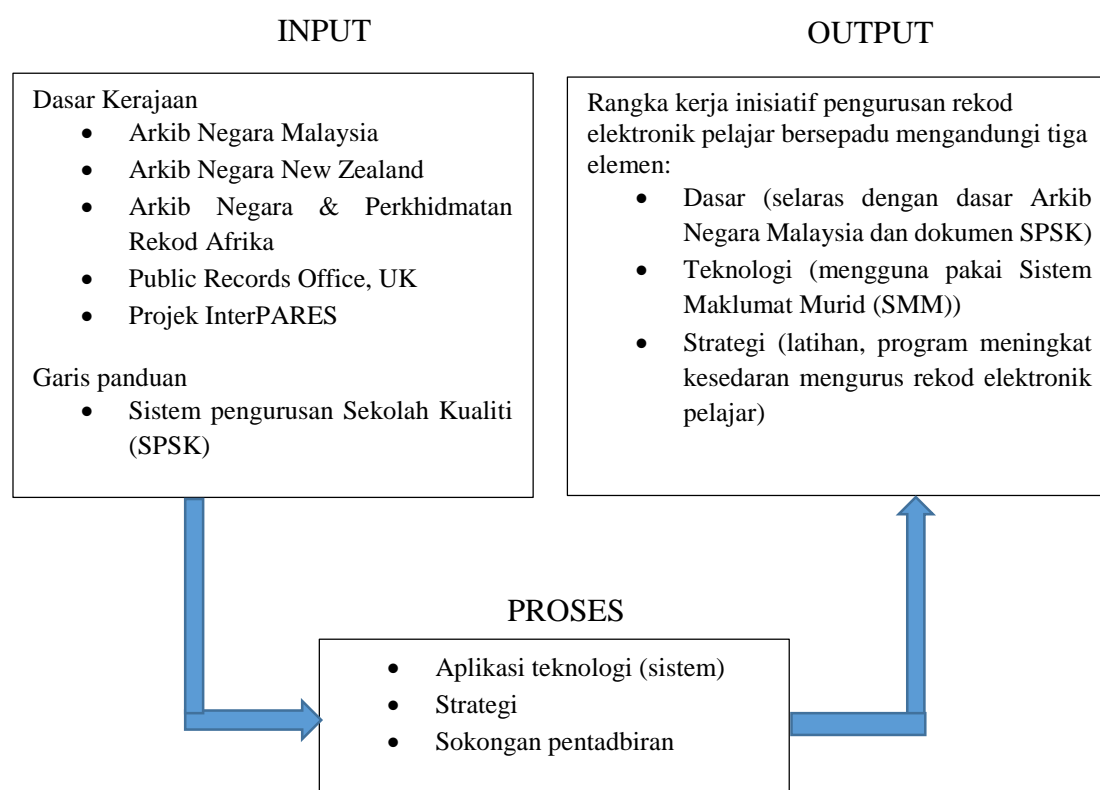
INPUT

Dasar Kerajaan
- Arkib Negara Malaysia
- Arkib Negara New Zealand
- Arkib Negara & Perkhidmatan Rekod Afrika
- Public Records Office, UK
- Projek InterPARES

Garis panduan
- Sistem pengurusan Sekolah Kualiti (SPSK)

OUTPUT

Rangka kerja inisiatif pengurusan rekod elektronik pelajar bersepadu mengandungi tiga elemen:
- Dasar (selaras dengan dasar Arkib Negara Malaysia dan dokumen SPSK)
- Teknologi (mengguna pakai Sistem Maklumat Murid (SMM))
- Strategi (latihan, program meningkat kesedaran mengurus rekod elektronik pelajar)

PROSES
- Aplikasi teknologi (sistem)
- Strategi
- Sokongan pentadbiran